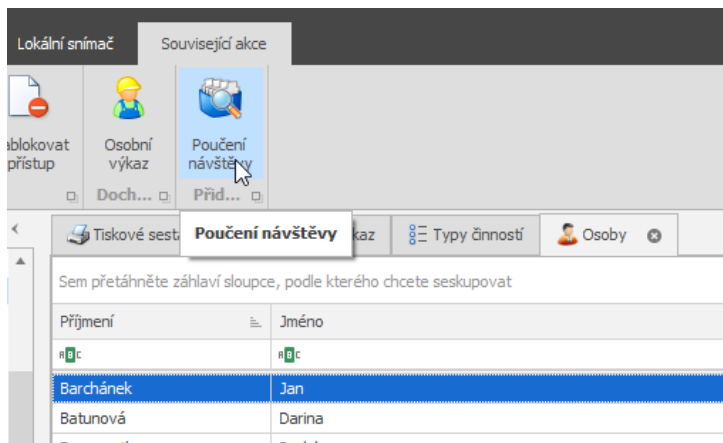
Lokální snímač
Související akce

ablokovat přístup

Osobní výkaz

Poučení návštěvy

Doch...

Přid...

Tiskové sesta

Poučení návštěvy

kaz

Typy činností

Osoby

Sem přetáhněte záhlaví sloupce, podle kterého chcete seskupovat

| Příjmení | Jméno |
|---|---|
| ABC | ABC |
| Barchánek | Jan |
| Batunová | Darina |